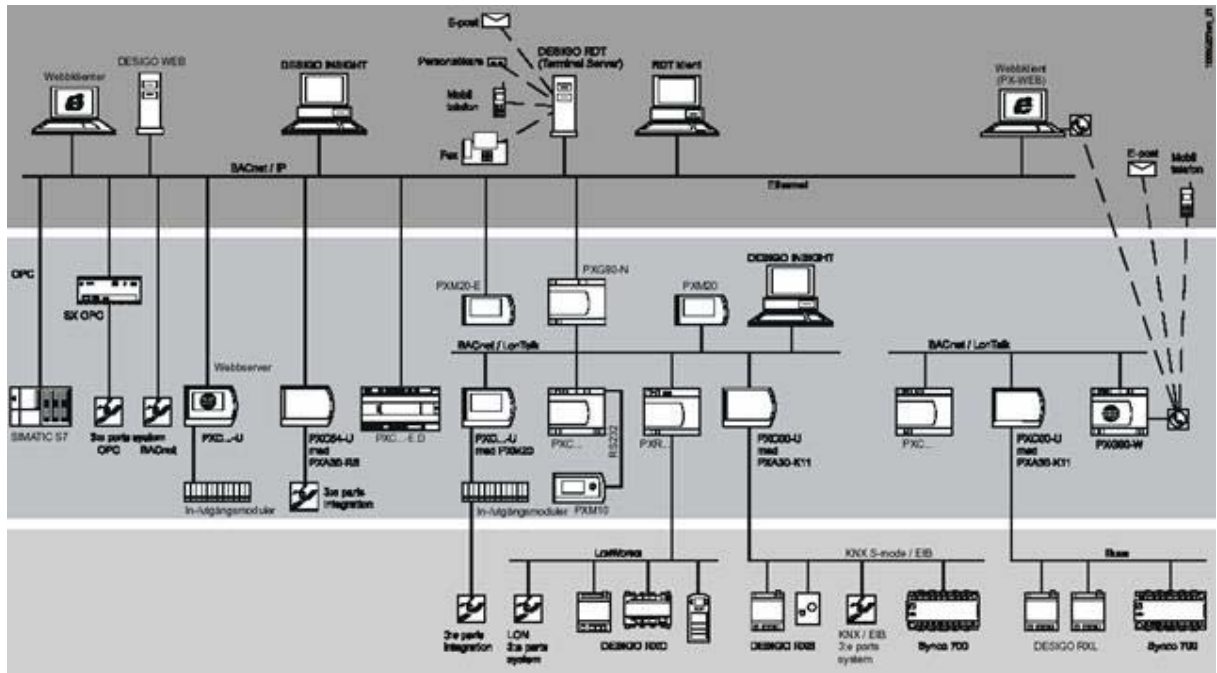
E-post
DESIGO WEB
DESIGO INSIGHT
Personsökare
DESIGO RDT (Terminal Server)
RDT klient
Webbklient (PX-WEB)
Webbklienter
Mobil telefon
Fax
BACnet / IP
Ethernet
E-post
Mobil telefon
OPC
SX OPC
PXM20-E
PXG80-N
PXM20
DESIGO INSIGHT
BACnet / LonTalk
BACnet / LonTalk
Webbserver
SIMATIC S7
3:e parts OPC
3:e parts system BACnet
PXC...-U
PXC64-U med PXA30-RS
PXC...-E.D
PXC...-U med PXM20
PXC...
RS232
PXR...
PXC00-U med PXA30-K11
PXC...
PXC00-U med PXA30-K11
PXG80-W
In-/utgångsmoduler
3:e parts integration
In-/utgångsmoduler
PXM10
LonWorks
KNX S-mode / EIB
Bus
3:e parts integration
LON 3:e parts system
DESIGO RXC
DESIGO RXB
KNX / EIB 3:e parts system
Synco 700
DESIGO RXL
Synco 700